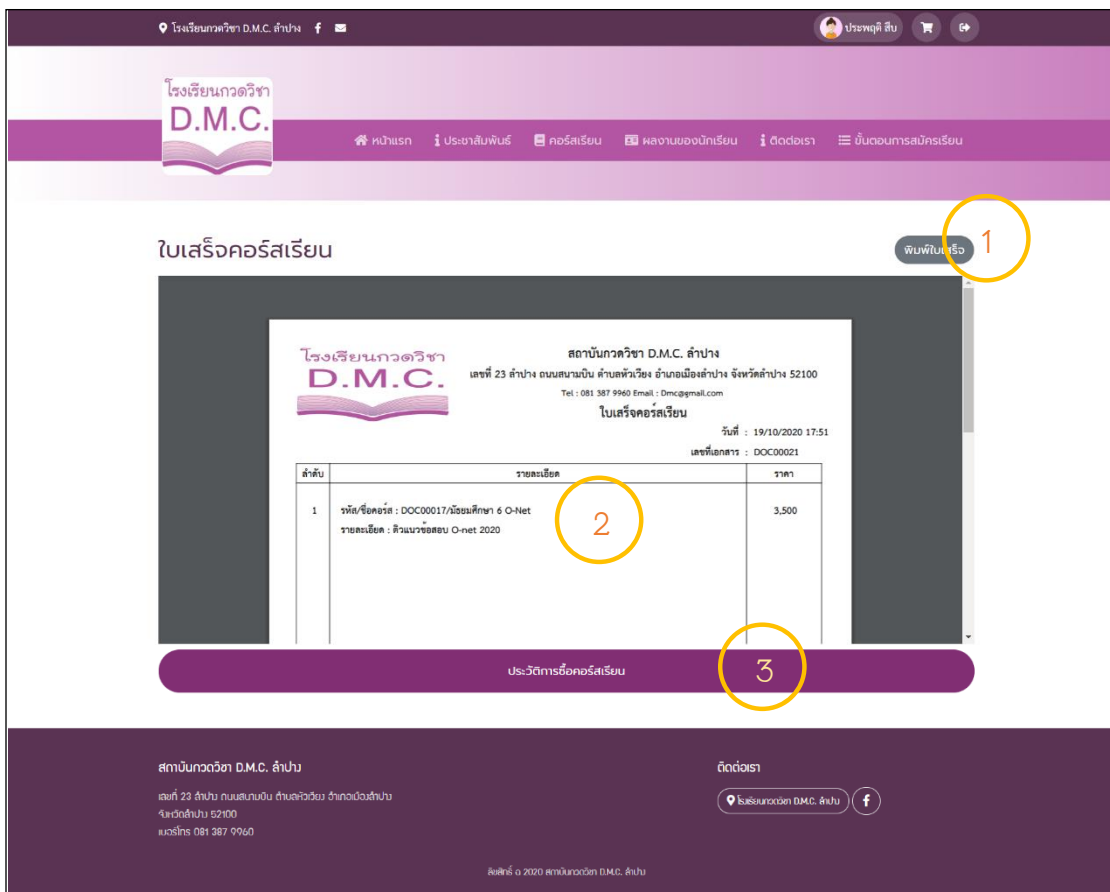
โรงเรียนกวดวิชา D.M.C. ลำปาง

ประพฤติ สืบ

โรงเรียนกวดวิชา D.M.C.

หน้าแรก ประชาสัมพันธ์ คอร์สเรียน ผลงานของนักเรียน ติดต่อเรา ขั้นตอนการสมัครเรียน

ใบเสร็จคอร์สเรียน

พิมพ์ใบเสร็จ

1

โรงเรียนกวดวิชา D.M.C.

สถาบันกวดวิชา D.M.C. ลำปาง
เลขที่ 23 ลำปาง ถนนสนามบิน ตำบลหัวเวียง อำเภอเมืองลำปาง จังหวัดลำปาง 52100
Tel : 081 387 9960 Email : Dmc@gmail.com
ใบเสร็จคอร์สเรียน

วันที่ : 19/10/2020 17:51
เลขที่เอกสาร : DOC00021

| ลำดับ | รายละเอียด | ราคา |
|---|---|---|
| 1 | รหัส/ชื่อคอร์ส : DOC00017/มัธยมศึกษา 6 O-Net<br>รายละเอียด : ติวแนวข้อสอบ O-net 2020 | 3,500 |

2

ประวัติการซื้อคอร์สเรียน

3

สถาบันกวดวิชา D.M.C. ลำปาง

เลขที่ 23 ลำปาง ถนนสนามบิน ตำบลหัวเวียง อำเภอเมืองลำปาง
จังหวัดลำปาง 52100
เบอร์โทร 081 387 9960

ติดต่อเรา

โรงเรียนกวดวิชา D.M.C. ลำปาง

ลิขสิทธิ์ © 2020 สถาบันกวดวิชา D.M.C. ลำปาง